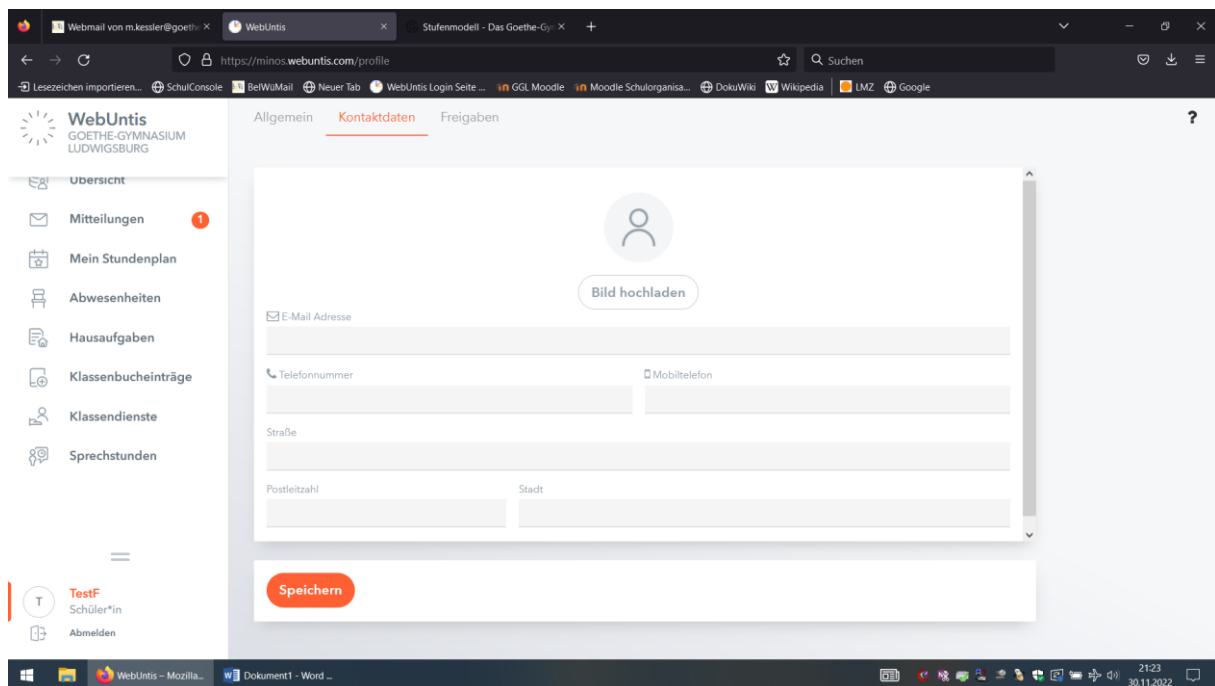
Webmail von m.kessler@goeth ×
WebUntis ×
Stufenmodell - Das Goethe-Gy ×
+

https://minos.webuntis.com/profile
Suchen

Lesezeichen importieren... SchulConsole BelWüMail Neuer Tab WebUntis Login Seite ... GGL Moodle Moodle Schulorganisa... DokuWiki Wikipedia LMZ Google

WebUntis
GOETHE-GYMNASIUM LUDWIGSBURG

Allgemein Kontaktdaten Freigaben

?

Übersicht
Mitteilungen 1
Mein Stundenplan
Abwesenheiten
Hausaufgaben
Klassenbucheinträge
Klassendienste
Sprechstunden

Bild hochladen

E-Mail Adresse

Telefonnummer

Mobiltelefon

Straße

Postleitzahl

Stadt

Speichern

T
TestF
Schüler*in
Abmelden

WebUntis – Mozilla...
Dokument1 - Word ...
21:23
30.11.2022